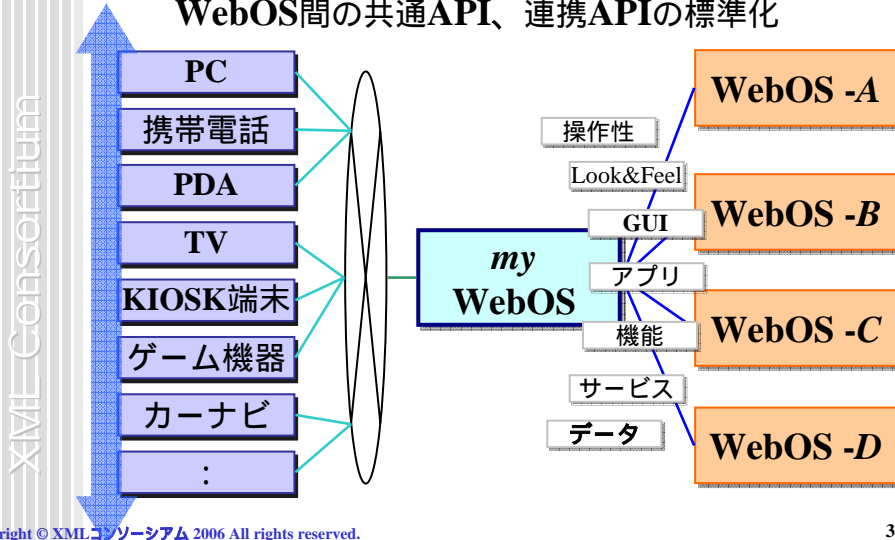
WebOS間の共通API、連携APIの標準化

XML Consortium

PC
携帯電話
PDA
TV
KIOSK端末
ゲーム機器
カーナビ
：

my WebOS

操作性
Look&Feel
GUI
アプリ
機能
サービス
データ

WebOS -A
WebOS -B
WebOS -C
WebOS -D

right © XMLコンソーシアム 2006 All rights reserved.

3